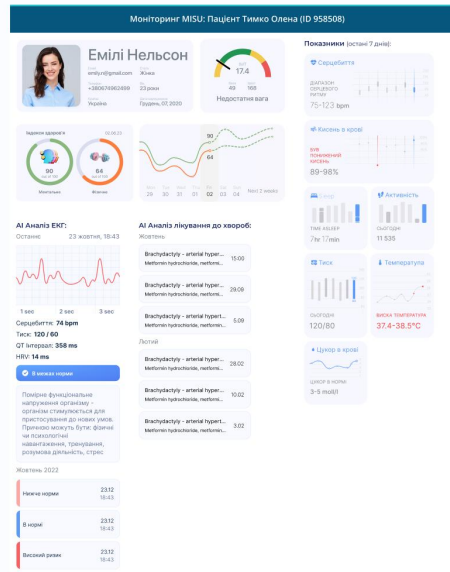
Моніторинг MISU: Пацієнт Тимко Олена (ID 958508)

Емілі Нельсон

emily.n@gmail.com
Жінка
+380674992499
23 роки
Україна
Грудень 01 2020

17.4
49
168
Недостатня вага

Показники (останні 7 днів)

Серцебиття
ДІАПАЗОН СЕРЦЕВОГО РИТМУ
75-123 bpm

Кисень в крові
ВУВ ПОНИЖЕНИЙ КИСЕНЬ
89-98%

Сон
РІВН АКЦЕП
7hr 17min

Активність
СЬОГОДНІ
11 535

Тиск
СЬОГОДНІ
120/80

Температура
ВИСОК ТЕМПЕРАТУРА
37.4-38.5°C

Цукор в крові
ЦУКОР В НОРМІ
3-5 mol/l

Здоров'я
90
64
Ментальне
Фізичне

90
64
Mon Tue Wed Thu Fri Sat Sun
Next 2 weeks

AI Аналіз ЕКГ:
Останнє
23 жовтня, 18:43
1 sec
2 sec
3 sec
Серцебиття: 74 bpm
Тиск: 120 / 60
QT інтервал: 358 ms
HRV: 14 ms
В межах норми
Помірне функціональне напруження організму - організм стимулюється для пристосування до нових умов. Причиною можуть бути: фізичні чи психологічні навантаження, тренування, розумова діяльність, стрес

Жовтень 2022
Нижче норми 23.12 18:43
В нормі 23.12 18:43
Високий ризик 23.12 18:43

AI Аналіз лікування до хвороб:
Жовтень
Brachydactyly - arterial hyper... Metformin hydrochloride, metformin... 15.00
Brachydactyly - arterial hyper... Metformin hydrochloride, metformin... 29.09
Brachydactyly - arterial hyper... Metformin hydrochloride, metformin... 5.09
Листий
Brachydactyly - arterial hyper... Metformin hydrochloride, metformin... 28.02
Brachydactyly - arterial hyper... Metformin hydrochloride, metformin... 10.02
Brachydactyly - arterial hyper... Metformin hydrochloride, metformin... 3.02